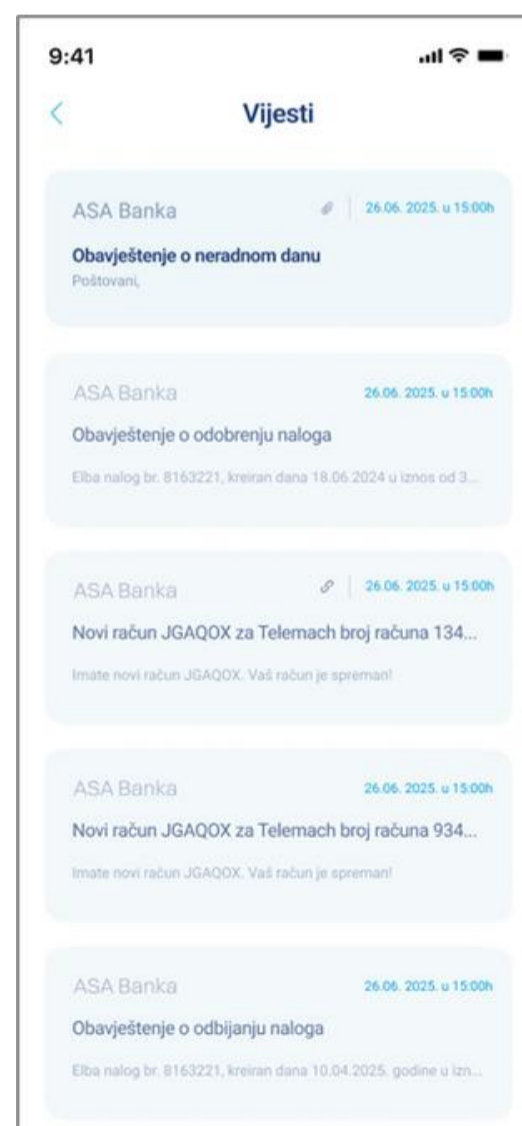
9:41

<

Vijesti

ASA Banka
26.06. 2025. u 15:00h
Obavještenje o neradnom danu
Poštovani,

ASA Banka
26.06. 2025. u 15:00h
Obavještenje o odobrenju naloga
Elba nalog br. 8163221, kreiran dana 18.06.2024 u iznos od 3...

ASA Banka
26.06. 2025. u 15:00h
Novi račun JGAQOX za Telemach broj računa 134...
Imate novi račun JGAQOX. Vaš račun je spreman!

ASA Banka
26.06. 2025. u 15:00h
Novi račun JGAQOX za Telemach broj računa 934...
Imate novi račun JGAQOX. Vaš račun je spreman!

ASA Banka
26.06. 2025. u 15:00h
Obavještenje o odbijanju naloga
Elba nalog br. 8163221, kreiran dana 10.04.2025. godine u izn...